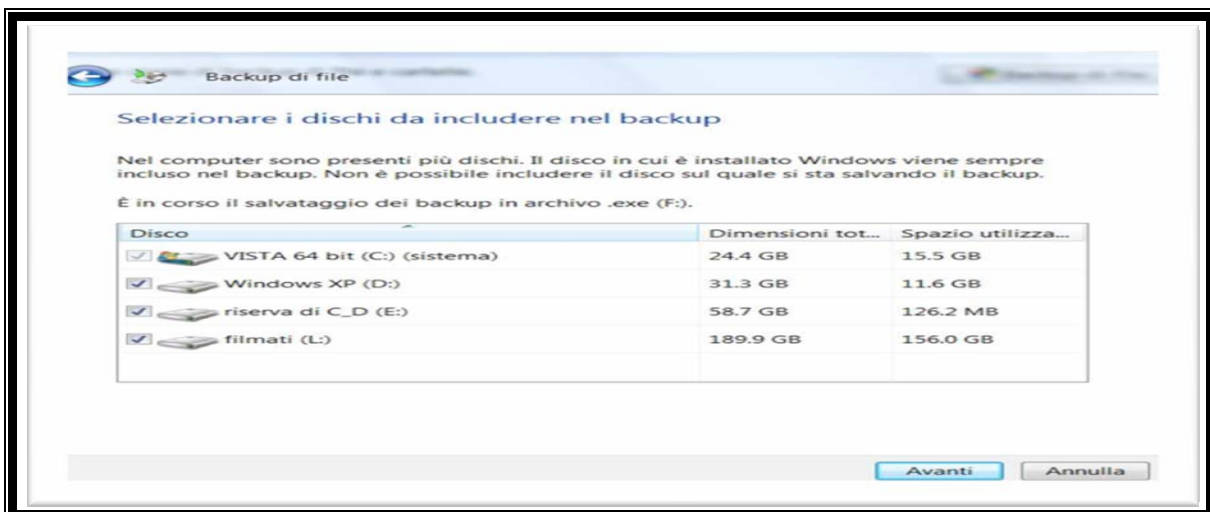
Backup di file

Selezionare i dischi da includere nel backup

Nel computer sono presenti più dischi. Il disco in cui è installato Windows viene sempre incluso nel backup. Non è possibile includere il disco sul quale si sta salvando il backup.

È in corso il salvataggio dei backup in archivio .exe (F:).

| Disco | Dimensioni tot... | Spazio utilizza... |
|---|---|---|
| VISTA 64 bit (C:) (sistema) | 24.4 GB | 15.5 GB |
| Windows XP (D:) | 31.3 GB | 11.6 GB |
| riserva di C_D (E:) | 58.7 GB | 126.2 MB |
| filmati (L:) | 189.9 GB | 156.0 GB |

Avanti Annulla